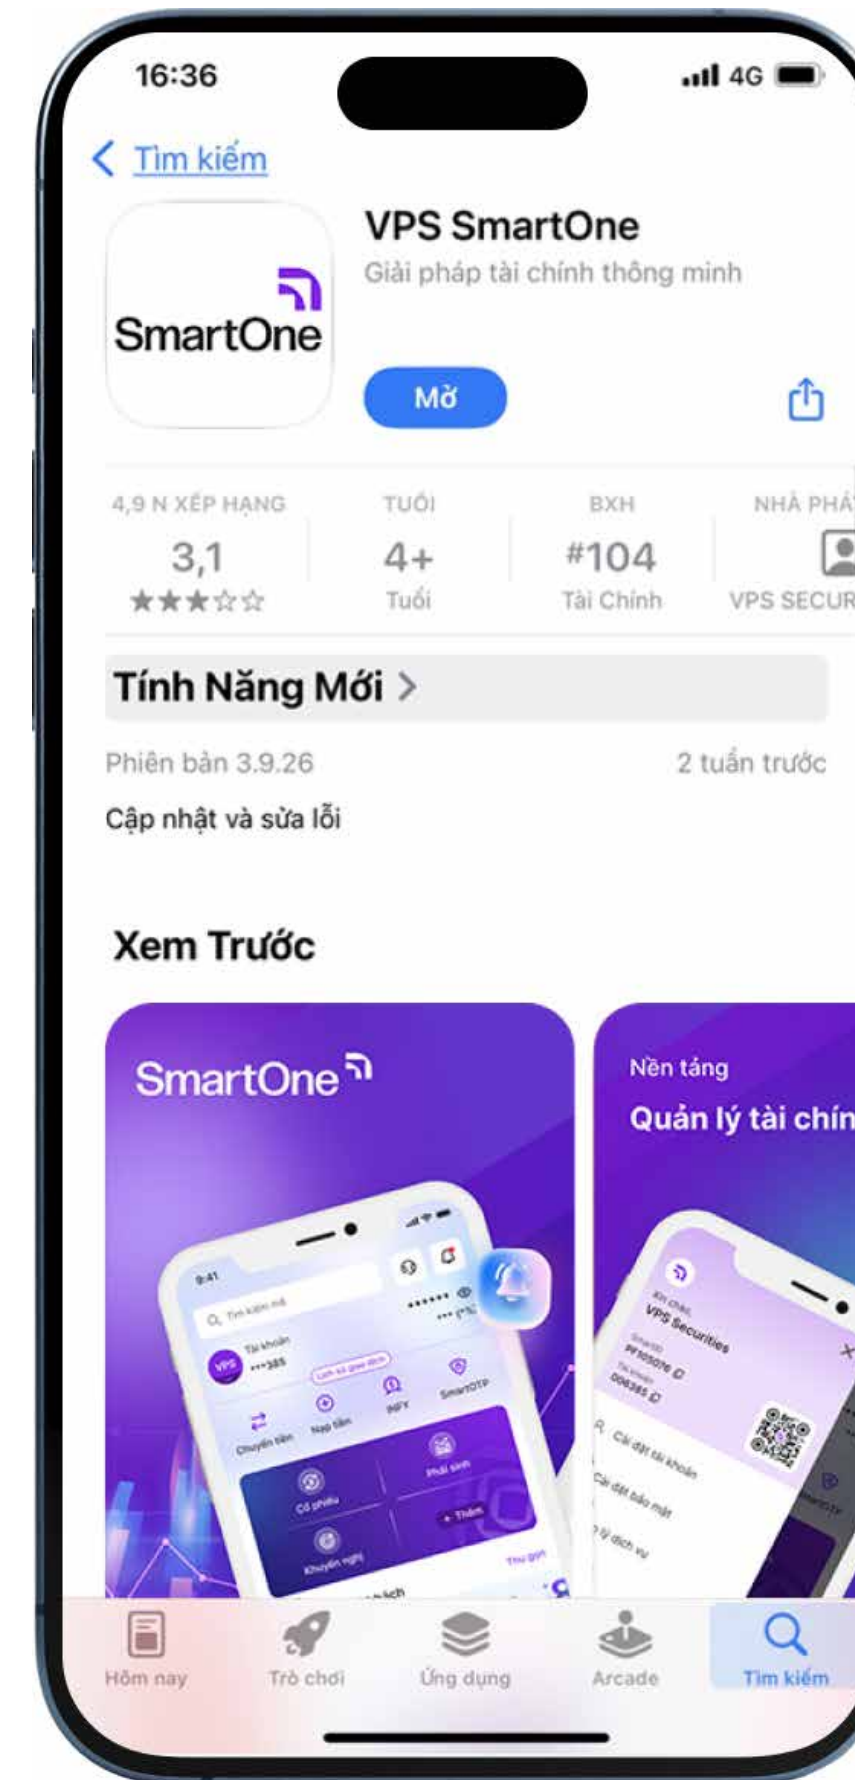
16:36
4G

Tìm kiếm

SmartOne

VPS SmartOne
Giải pháp tài chính thông minh

Mở

4,9 N XẾP HẠNG
3,1
★★★☆☆

TUỔI
4+
Tuổi

BXH
#104
Tài Chính

NHÀ PHÁ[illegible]
VPS SECUR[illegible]

Tính Năng Mới >

Phiên bản 3.9.26
2 tuần trước

Cập nhật và sửa lỗi

Xem Trước

SmartOne

9:41
Tìm kiếm mã
Tài khoản
•••385
Lịch sử giao dịch
Chuyển tiền
Nạp tiền
INFY
SmartOTP
Cổ phiếu
Phái sinh
Khuyến nghị
+ Thêm
Thu gọn

Nền tảng
Quản lý tài chín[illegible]

Xin chào,
VPS Securities
Cài đặt tài khoản
Cài đặt bảo mật
Dịch vụ

Hôm nay
Trò chơi
Ứng dụng
Arcade
Tìm kiếm